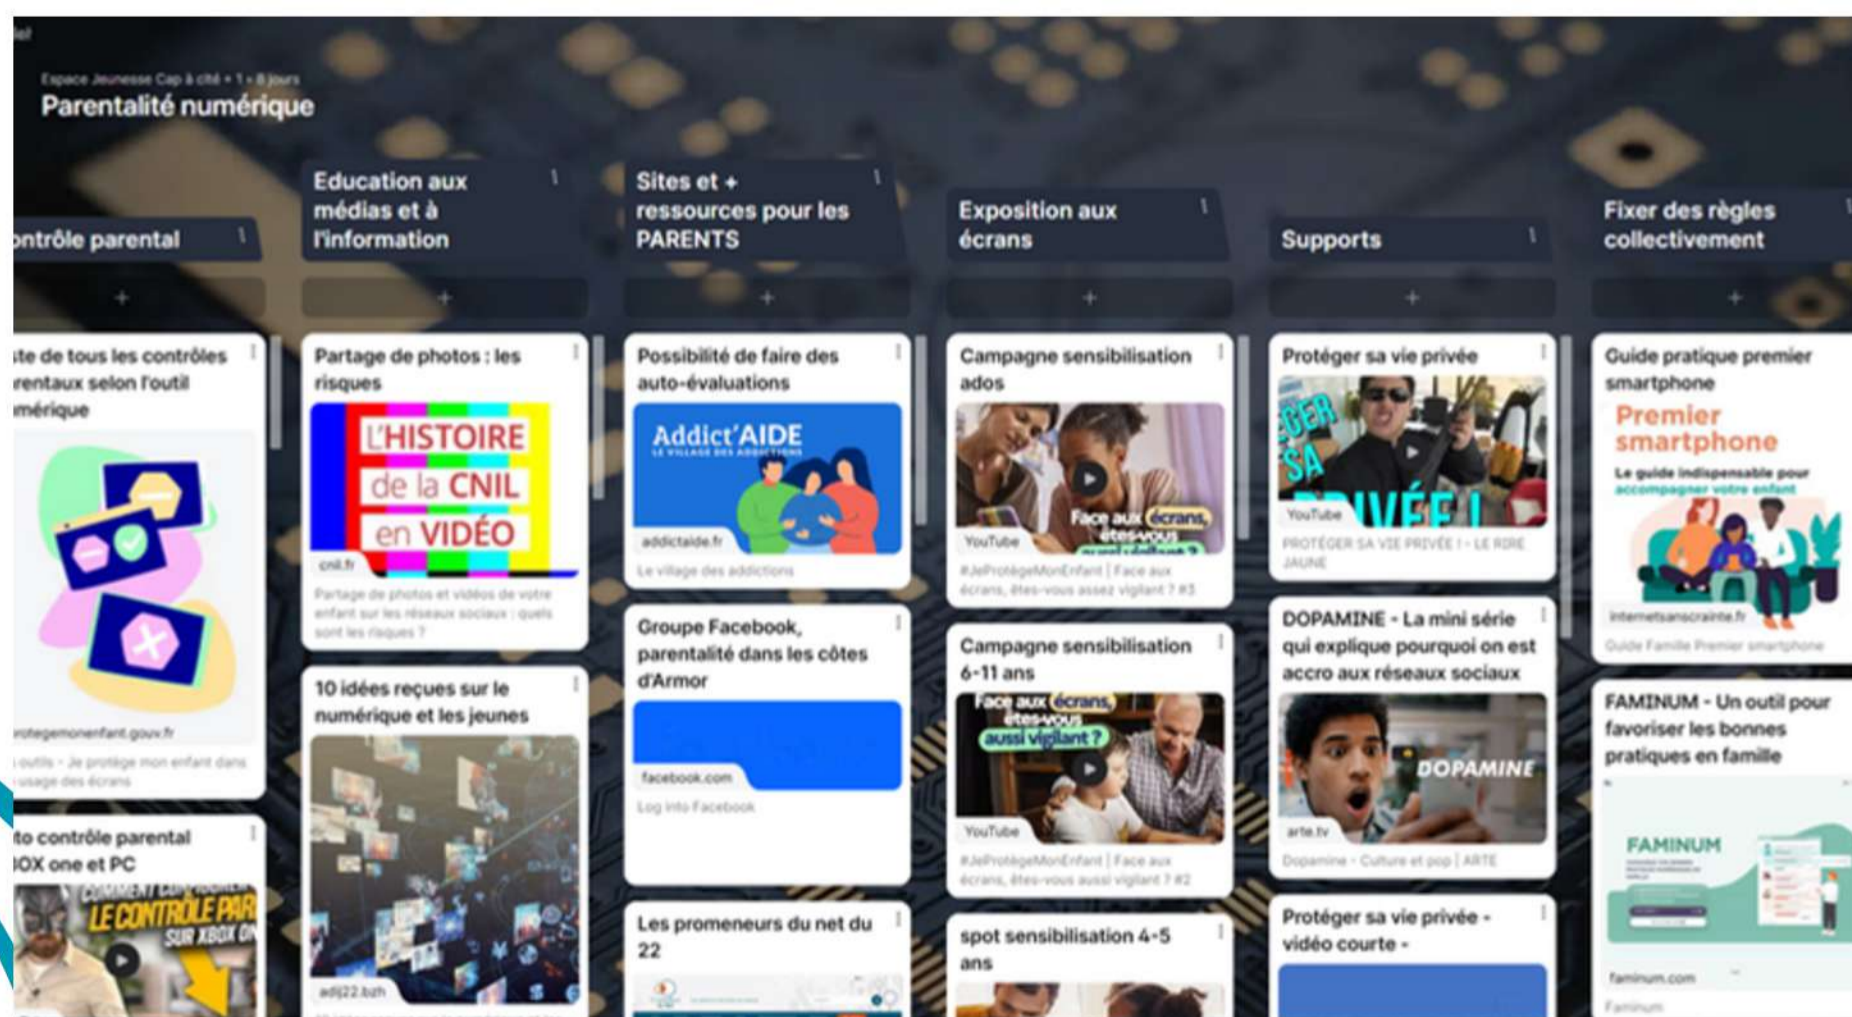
Espace Jeunesse Cap à cité • 1 • 8 jours
Parentalité numérique

ontrôle parental

ste de tous les contrôles rentaux selon l'outil mérique

rotegemonenfant.gouv.fr
outils - Je protège mon enfant dans usage des écrans

to contrôle parental OX one et PC
COMMENT CONFIGURER LE CONTROLE PAR SUR XBOX ON

Education aux médias et à l'information

Partage de photos : les risques
L'HISTOIRE de la CNIL en VIDÉO
cnil.fr
Partage de photos et vidéos de votre enfant sur les réseaux sociaux : quels sont les risques ?

10 idées reçues sur le numérique et les jeunes
adij22.bzh

Sites et + ressources pour les PARENTS

Possibilité de faire des auto-évaluations
Addict'AIDE
LE VILLAGE DES ADDICTIONS
addictaide.fr
Le village des addictions

Groupe Facebook, parentalité dans les côtes d'Armor
facebook.com
Log into Facebook

Les promeneurs du net du 22

Exposition aux écrans

Campagne sensibilisation ados
Face aux écrans, êtes-vous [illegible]
YouTube
#JeProtègeMonEnfant | Face aux écrans, êtes-vous assez vigilant ? #3

Campagne sensibilisation 6-11 ans
Face aux écrans, êtes-vous aussi vigilant ?
YouTube
#JeProtègeMonEnfant | Face aux écrans, êtes-vous aussi vigilant ? #2

spot sensibilisation 4-5 ans

Supports

Protéger sa vie privée
YouTube
PROTÉGER SA VIE PRIVÉE ! - LE RIRE JAUNE

DOPAMINE - La mini série qui explique pourquoi on est accro aux réseaux sociaux
DOPAMINE
arte.tv
Dopamine - Culture et pop | ARTE

Protéger sa vie privée - vidéo courte -

Fixer des règles collectivement

Guide pratique premier smartphone
Premier smartphone
Le guide indispensable pour accompagner votre enfant
internetsanscrainte.fr
Guide Famille Premier smartphone

FAMINUM - Un outil pour favoriser les bonnes pratiques en famille
FAMINUM
faminum.com
Faminum